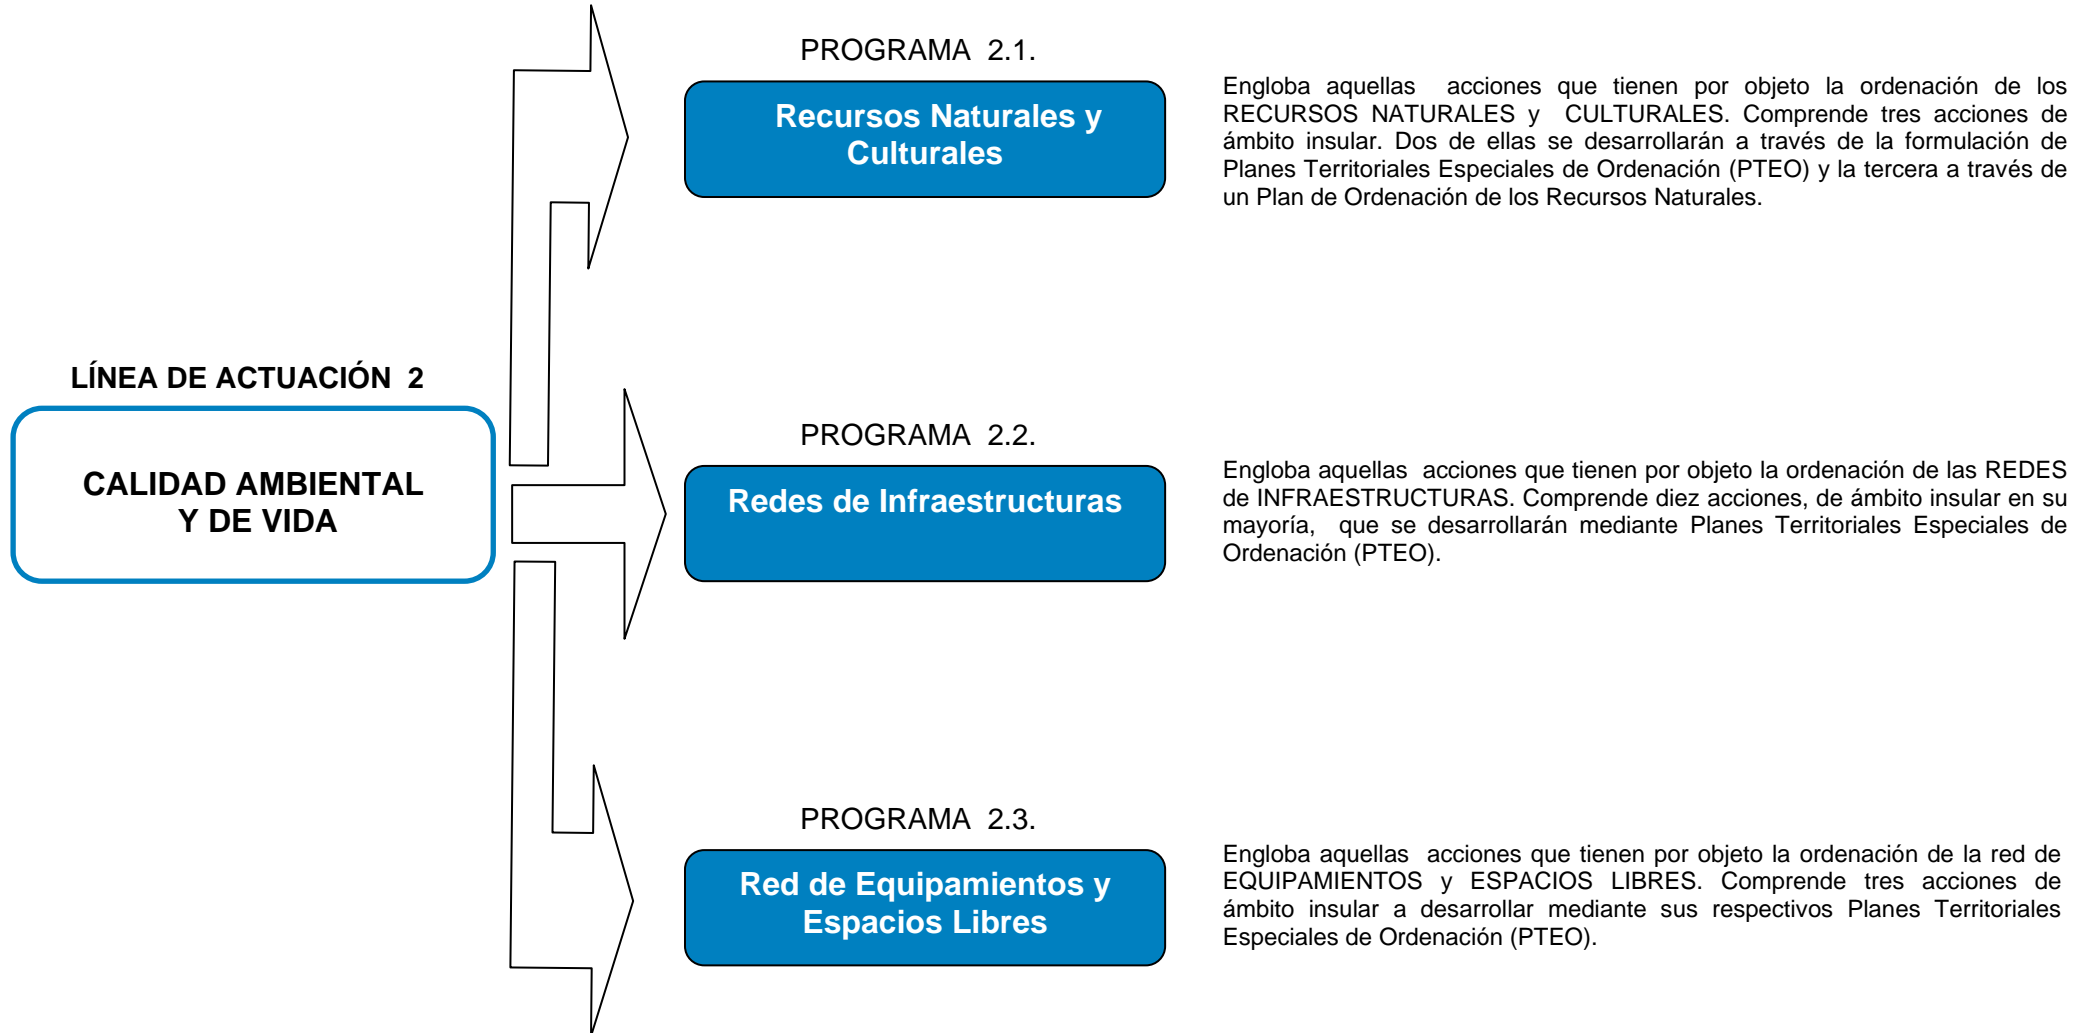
LÍNEA DE ACTUACIÓN 2

CALIDAD AMBIENTAL Y DE VIDA

PROGRAMA 2.1.

Recursos Naturales y Culturales

Engloba aquellas acciones que tienen por objeto la ordenación de los RECURSOS NATURALES y CULTURALES. Comprende tres acciones de ámbito insular. Dos de ellas se desarrollarán a través de la formulación de Planes Territoriales Especiales de Ordenación (PTEO) y la tercera a través de un Plan de Ordenación de los Recursos Naturales.

PROGRAMA 2.2.

Redes de Infraestructuras

Engloba aquellas acciones que tienen por objeto la ordenación de las REDES de INFRAESTRUCTURAS. Comprende diez acciones, de ámbito insular en su mayoría, que se desarrollarán mediante Planes Territoriales Especiales de Ordenación (PTEO).

PROGRAMA 2.3.

Red de Equipamientos y Espacios Libres

Engloba aquellas acciones que tienen por objeto la ordenación de la red de EQUIPAMIENTOS y ESPACIOS LIBRES. Comprende tres acciones de ámbito insular a desarrollar mediante sus respectivos Planes Territoriales Especiales de Ordenación (PTEO).